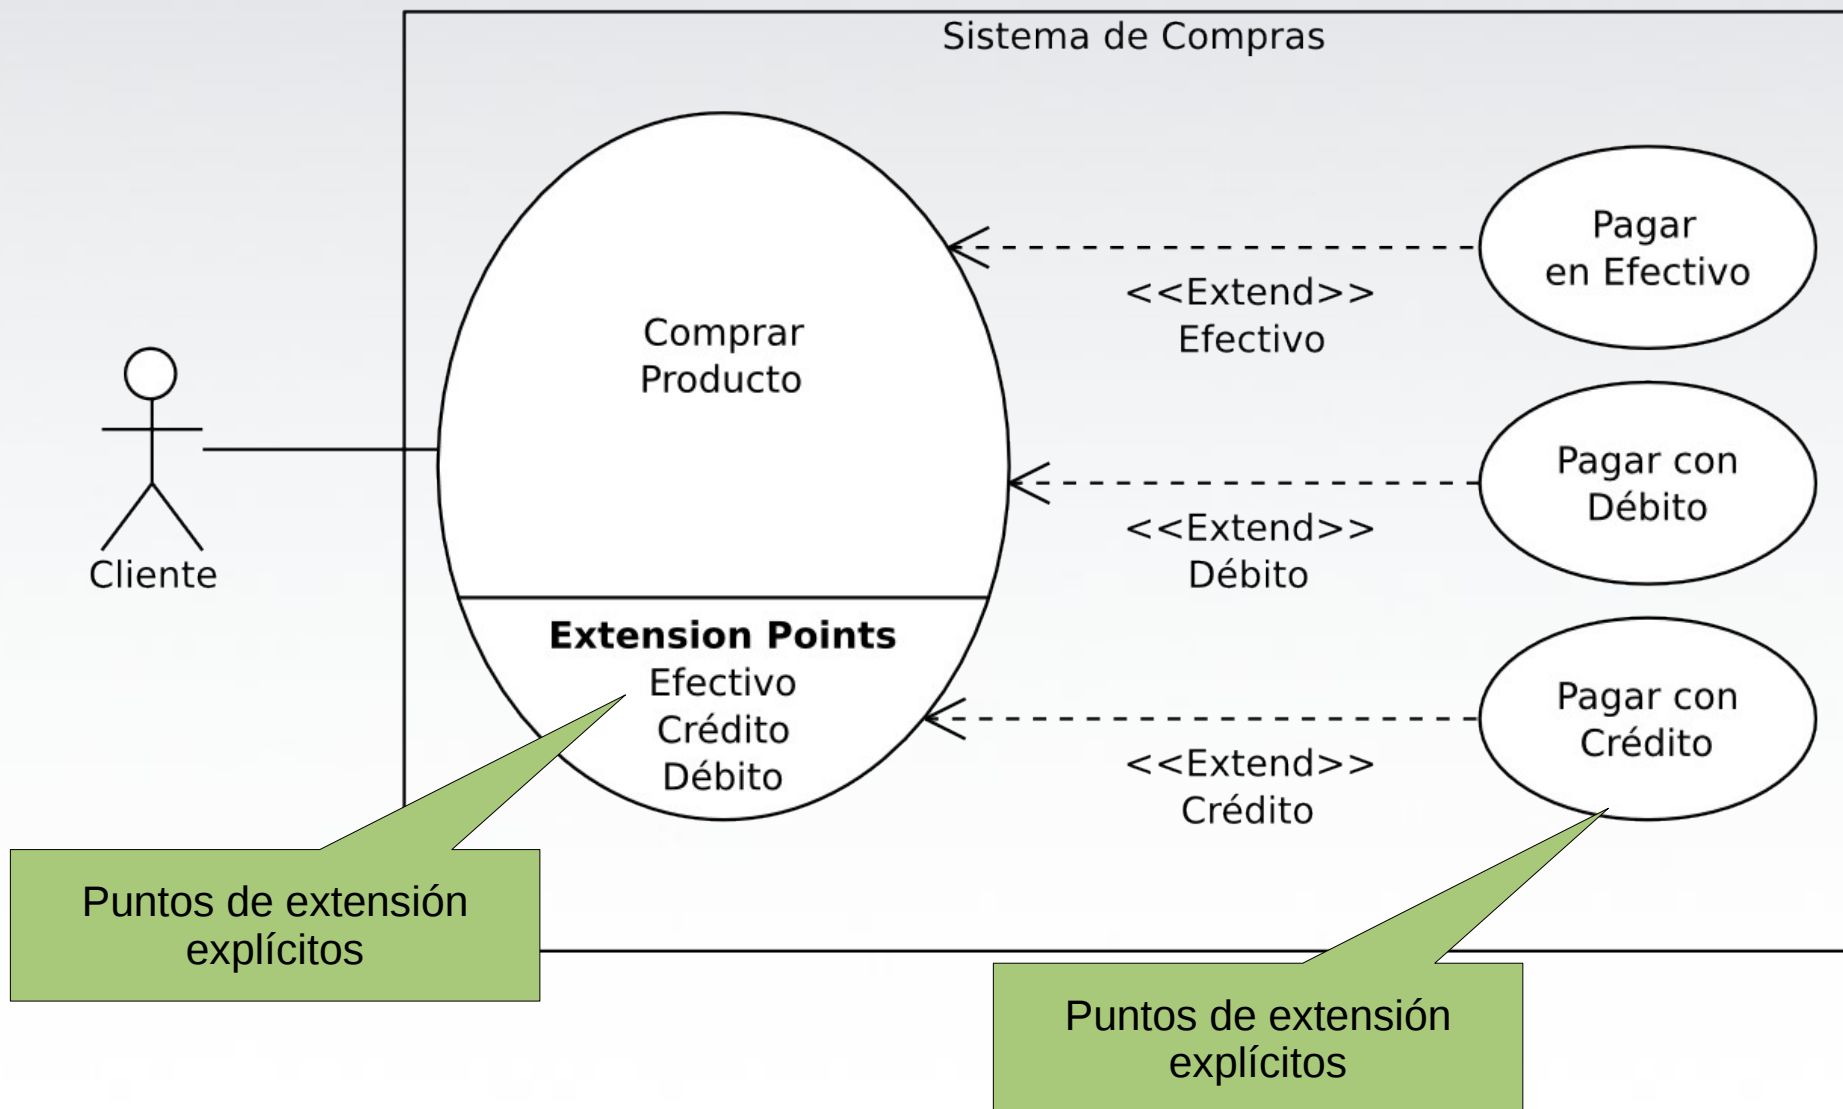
Sistema de Compras

Comprar Producto

Extension Points
Efectivo
Crédito
Débito

Cliente

<<Extend>> Efectivo

Pagar en Efectivo

<<Extend>> Débito

Pagar con Débito

<<Extend>> Crédito

Pagar con Crédito

Puntos de extensión explícitos

Puntos de extensión explícitos